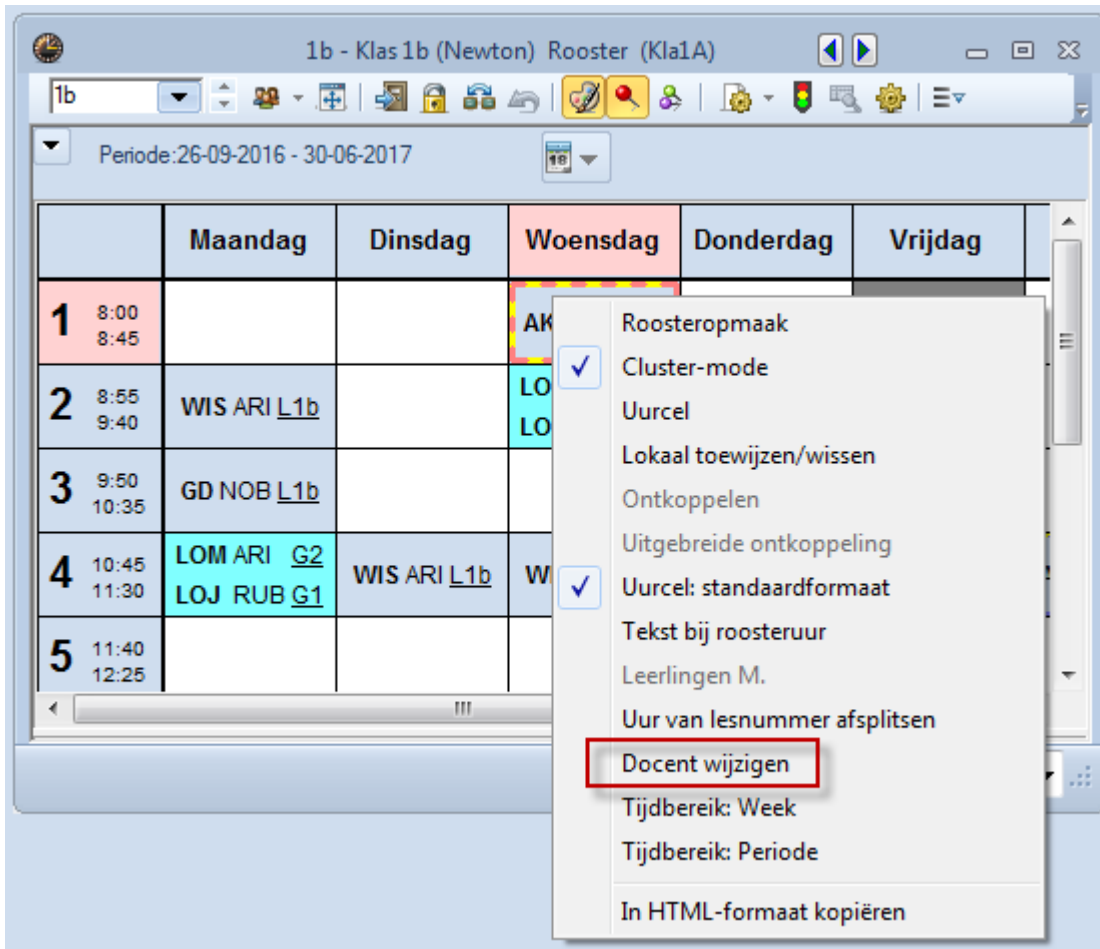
1b - Klas 1b (Newton) Rooster (Kla1A)

1b

Periode:26-09-2016 - 30-06-2017

|  | Maandag | Dinsdag | Woensdag | Donderdag | Vrijdag |
|---|---|---|---|---|---|
| 1 8:00 8:45 |  |  | AK |  |  |
| 2 8:55 9:40 | WIS ARI L1b |  | LO LO |  |  |
| 3 9:50 10:35 | GD NOB L1b |  |  |  |  |
| 4 10:45 11:30 | LOM ARI G2 LOJ RUB G1 | WIS ARI L1b | W |  |  |
| 5 11:40 12:25 |  |  |  |  |  |

Roosteropmaak
Cluster-mode
Uurcel
Lokaal toewijzen/wissen
Ontkoppelen
Uitgebreide ontkoppeling
Uurcel: standaardformaat
Tekst bij roosteruur
Leerlingen M.
Uur van lesnummer afsplitsen
Docent wijzigen
Tijdbereik: Week
Tijdbereik: Periode
In HTML-formaat kopiëren